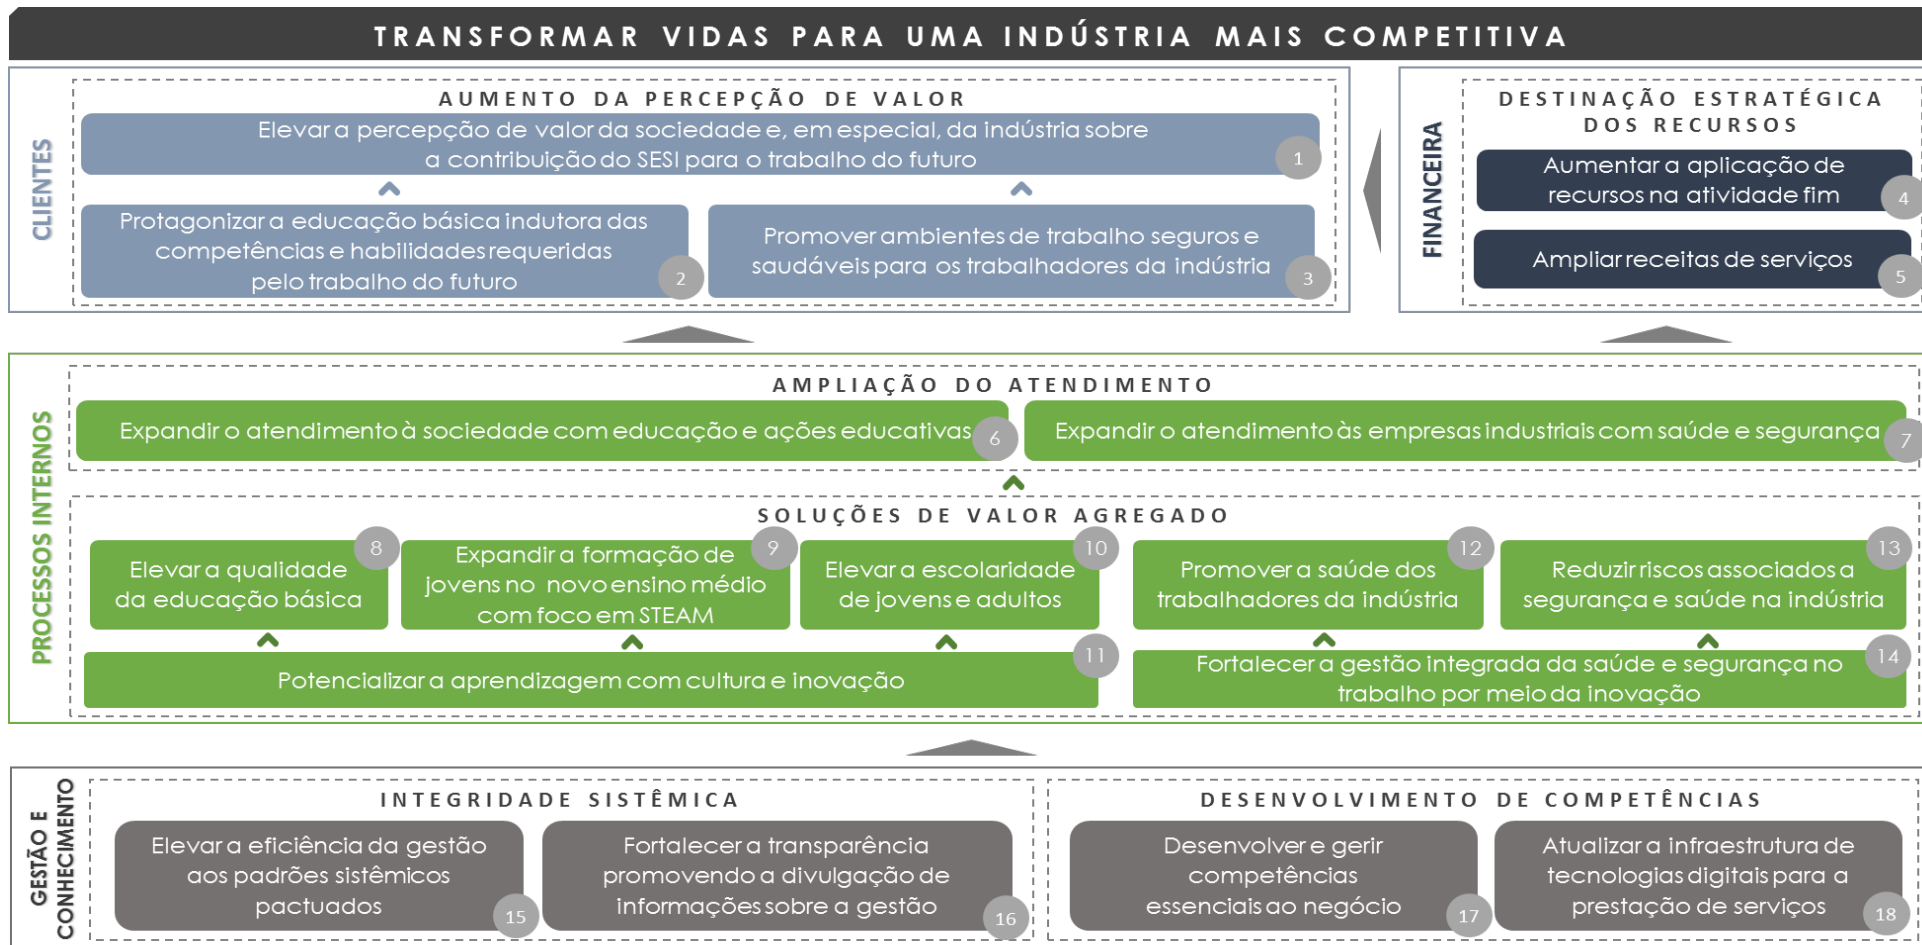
TRANSFORMAR VIDAS PARA UMA INDÚSTRIA MAIS COMPETITIVA

CLIENTES

AUMENTO DA PERCEPÇÃO DE VALOR

Elevar a percepção de valor da sociedade e, em especial, da indústria sobre a contribuição do SESI para o trabalho do futuro 1

Protagonizar a educação básica indutora das competências e habilidades requeridas pelo trabalho do futuro 2

Promover ambientes de trabalho seguros e saudáveis para os trabalhadores da indústria 3

FINANCEIRA

DESTINAÇÃO ESTRATÉGICA DOS RECURSOS

Aumentar a aplicação de recursos na atividade fim 4

Ampliar receitas de serviços 5

PROCESSOS INTERNOS

AMPLIAÇÃO DO ATENDIMENTO

Expandir o atendimento à sociedade com educação e ações educativas 6

Expandir o atendimento às empresas industriais com saúde e segurança 7

SOLUÇÕES DE VALOR AGREGADO

8 Elevar a qualidade da educação básica

9 Expandir a formação de jovens no novo ensino médio com foco em STEAM

10 Elevar a escolaridade de jovens e adultos

12 Promover a saúde dos trabalhadores da indústria

13 Reduzir riscos associados a segurança e saúde na indústria

11 Potencializar a aprendizagem com cultura e inovação

14 Fortalecer a gestão integrada da saúde e segurança no trabalho por meio da inovação

GESTÃO E CONHECIMENTO

INTEGRIDADE SISTÊMICA

Elevar a eficiência da gestão aos padrões sistêmicos pactuados 15

Fortalecer a transparência promovendo a divulgação de informações sobre a gestão 16

DESENVOLVIMENTO DE COMPETÊNCIAS

Desenvolver e gerir competências essenciais ao negócio 17

Atualizar a infraestrutura de tecnologias digitais para a prestação de serviços 18